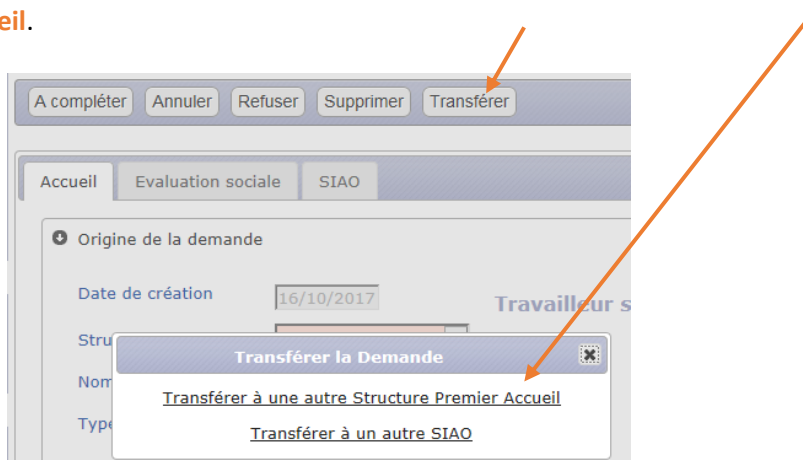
eil.

A compléter Annuler Refuser Supprimer Transférer

Accueil Evaluation sociale SIAO

Origine de la demande

Date de création 16/10/2017

Travailleur s

Stru

Nom

Type

Transférer la Demande

Transférer à une autre Structure Premier Accueil

Transférer à un autre SIAO